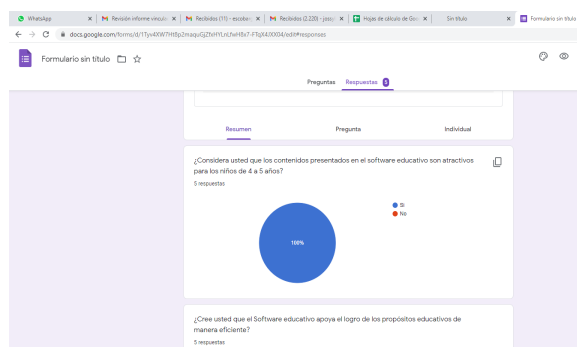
WhatsApp | Revisión informe vinculo | Recibidos (11) - escoba | Recibidos (2.220) - jsssp | Hojas de cálculo de Goo | Sin título | Formulario sin título

docs.google.com/forms/d/1Tyv4XW7Ht8p2maquGjZhHYLnLfwH8x7-FTqX40XX04/edit#responses

Formulario sin título

Preguntas Respuestas 5

Resumen Pregunta Individual

¿Considera usted que los contenidos presentados en el software educativo son atractivos para los niños de 4 a 5 años?

5 respuestas

Si
No

100%

¿Cree usted que el Software educativo apoya el logro de los propósitos educativos de manera eficiente?

5 respuestas